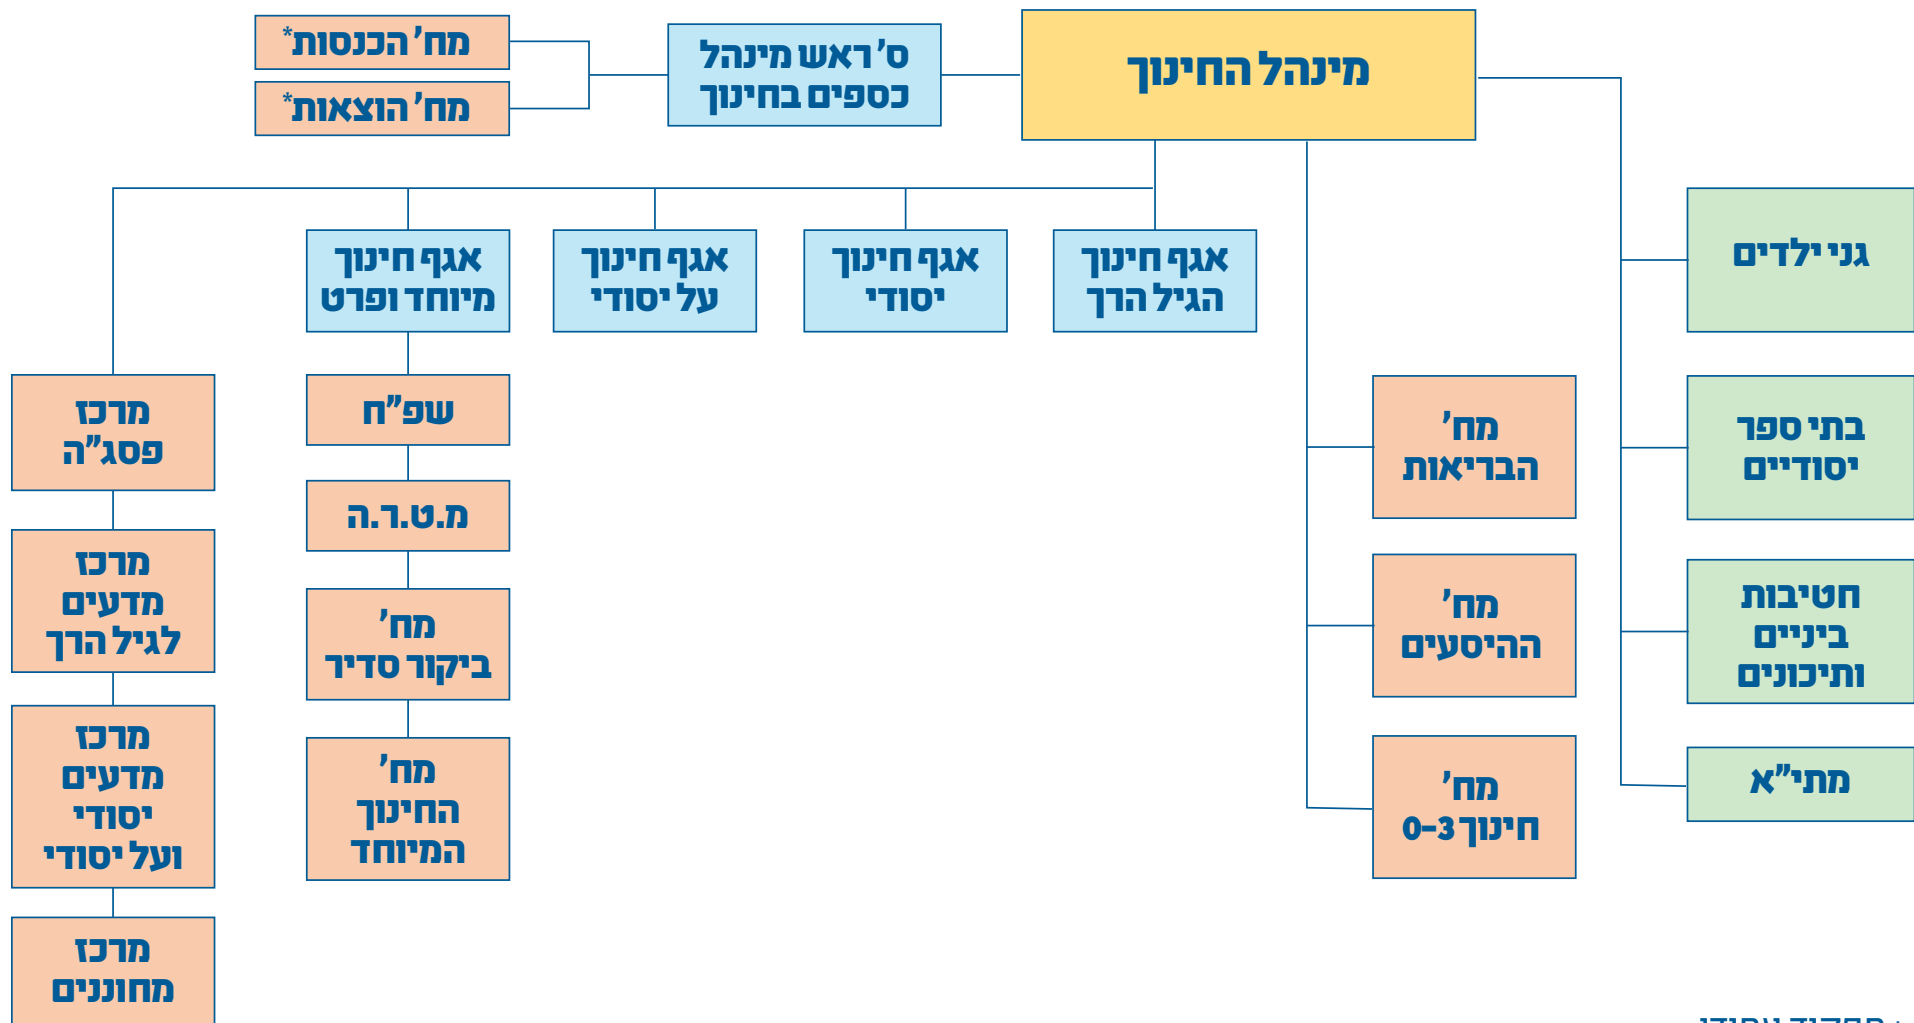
מינהל החינוך

ס' ראש מינהל כספים בחינוך

מח' הכנסות*

מח' הוצאות*

גני ילדים

בתי ספר יסודיים

חטיבות ביניים ותיכונים

מתי"א

מח' הבריאות

מח' ההיסעים

מח' חינוך 0-3

אגף חינוך הגיל הרך

אגף חינוך יסודי

אגף חינוך על יסודי

אגף חינוך מיוחד ופרט

שפ"ח

מ.ט.ר.ה.

מח' ביקור סדיר

מח' החינוך המיוחד

מרכז פסג"ה

מרכז מדעים לגיל הרך

מרכז מדעים יסודי ועל יסודי

מרכז מחוננים

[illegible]